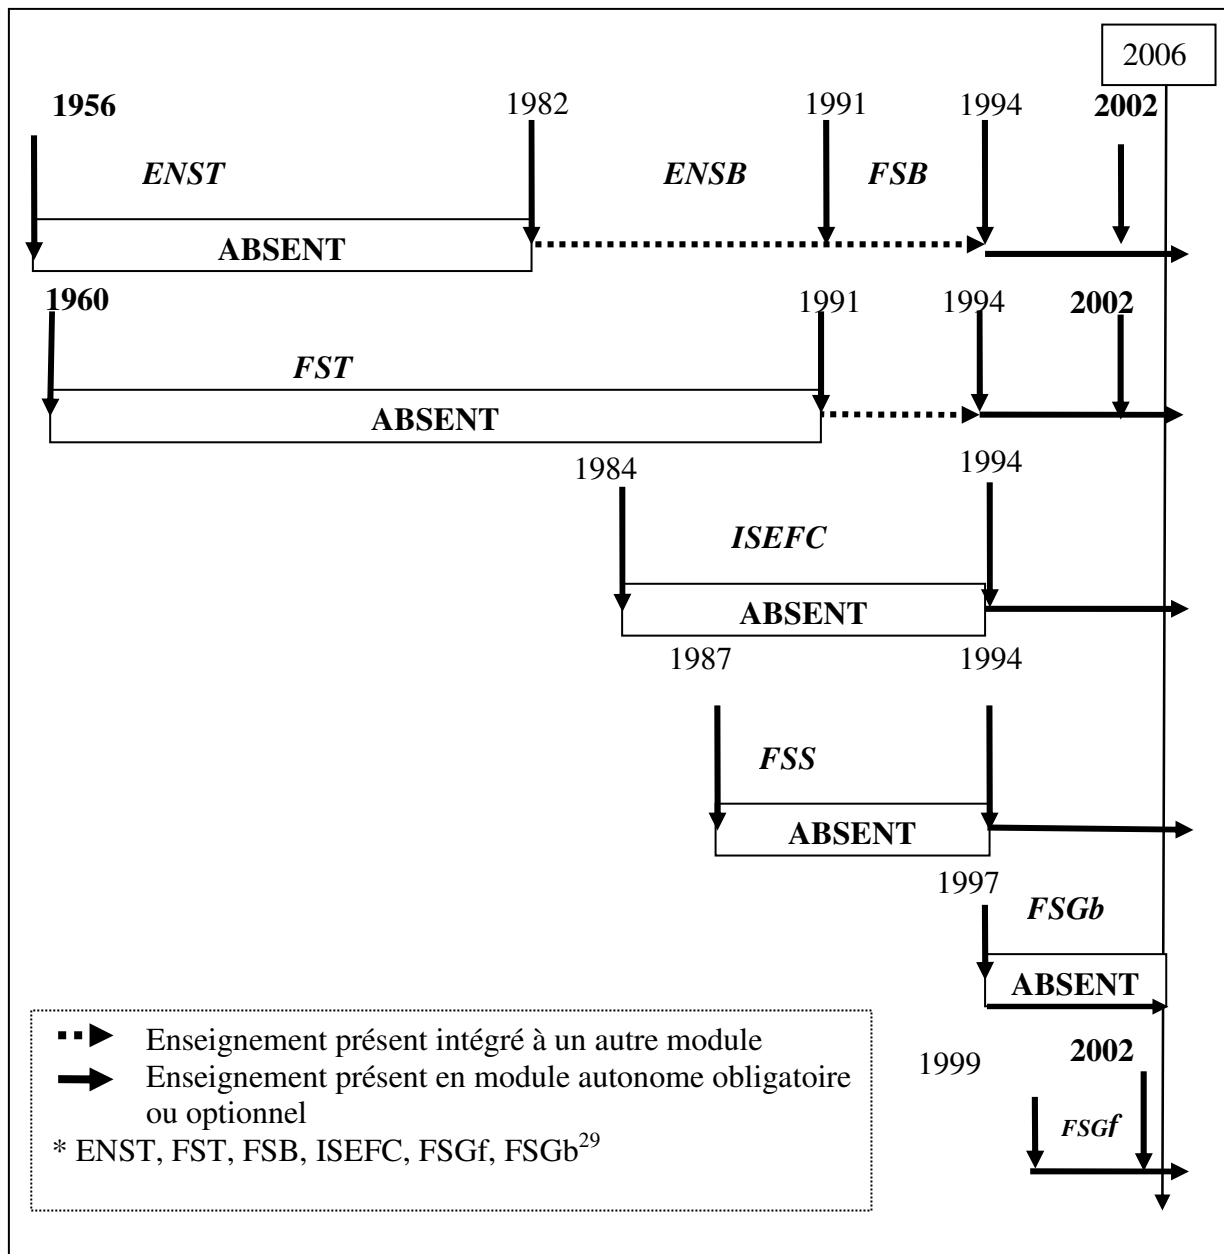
2006

1956 1982 1991 1994 2002

ENST ENSB FSB

ABSENT

1960 1991 1994 2002

FST

ABSENT

1984 1994

ISEFC

ABSENT

1987 1994

FSS

ABSENT

1997 FSGb

ABSENT

Enseignement présent intégré à un autre module
Enseignement présent en module autonome obligatoire ou optionnel
* ENST, FST, FSB, ISEFC, FSGf, FSGb$^{29}$

1999 2002

FSGf